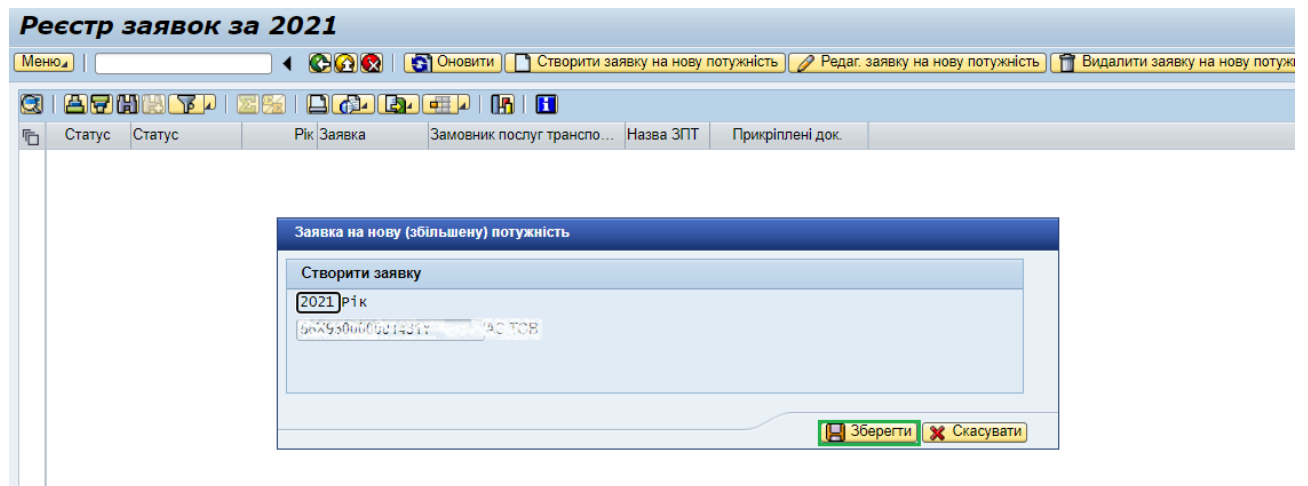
Реєстр заявок за 2021

Меню | Оновити | Створити заявку на нову потужність | Редаг. заявку на нову потужність | Видалити заявку на нову потужн

| Статус | Статус | Рік | Заявка | Замовник послуг транспо... | Назва ЗПТ | Прикріплені док. |
|---|---|---|---|---|---|---|

Заявка на нову (збільшену) потужність

Створити заявку

2021 Рік

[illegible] АС ТОВ

Зберегти | Скасувати